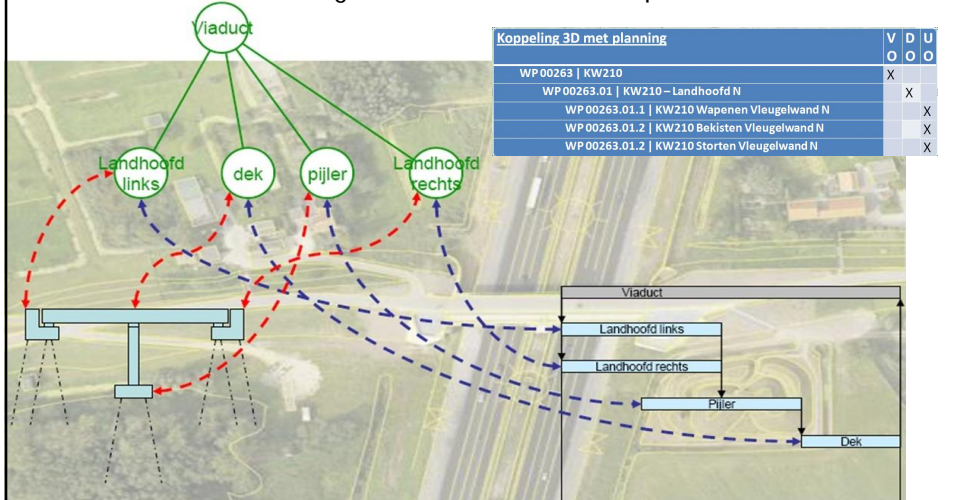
Viaduct

Landhoofd links

dek

pijler

Landhoofd rechts

| Koppeling 3D met planning | VO | DO | UO |
|---|---|---|---|
| WP 00263 \| KW210 | X | | |
| WP 00263.01 \| KW210 – Landhoofd N | | X | |
| WP 00263.01.1 \| KW210 Wapenen Vleugelwand N | | | X |
| WP 00263.01.2 \| KW210 Bekisten Vleugelwand N | | | X |
| WP 00263.01.2 \| KW210 Storten Vleugelwand N | | | X |

Viaduct

Landhoofd links

Landhoofd rechts

Pijler

Dek